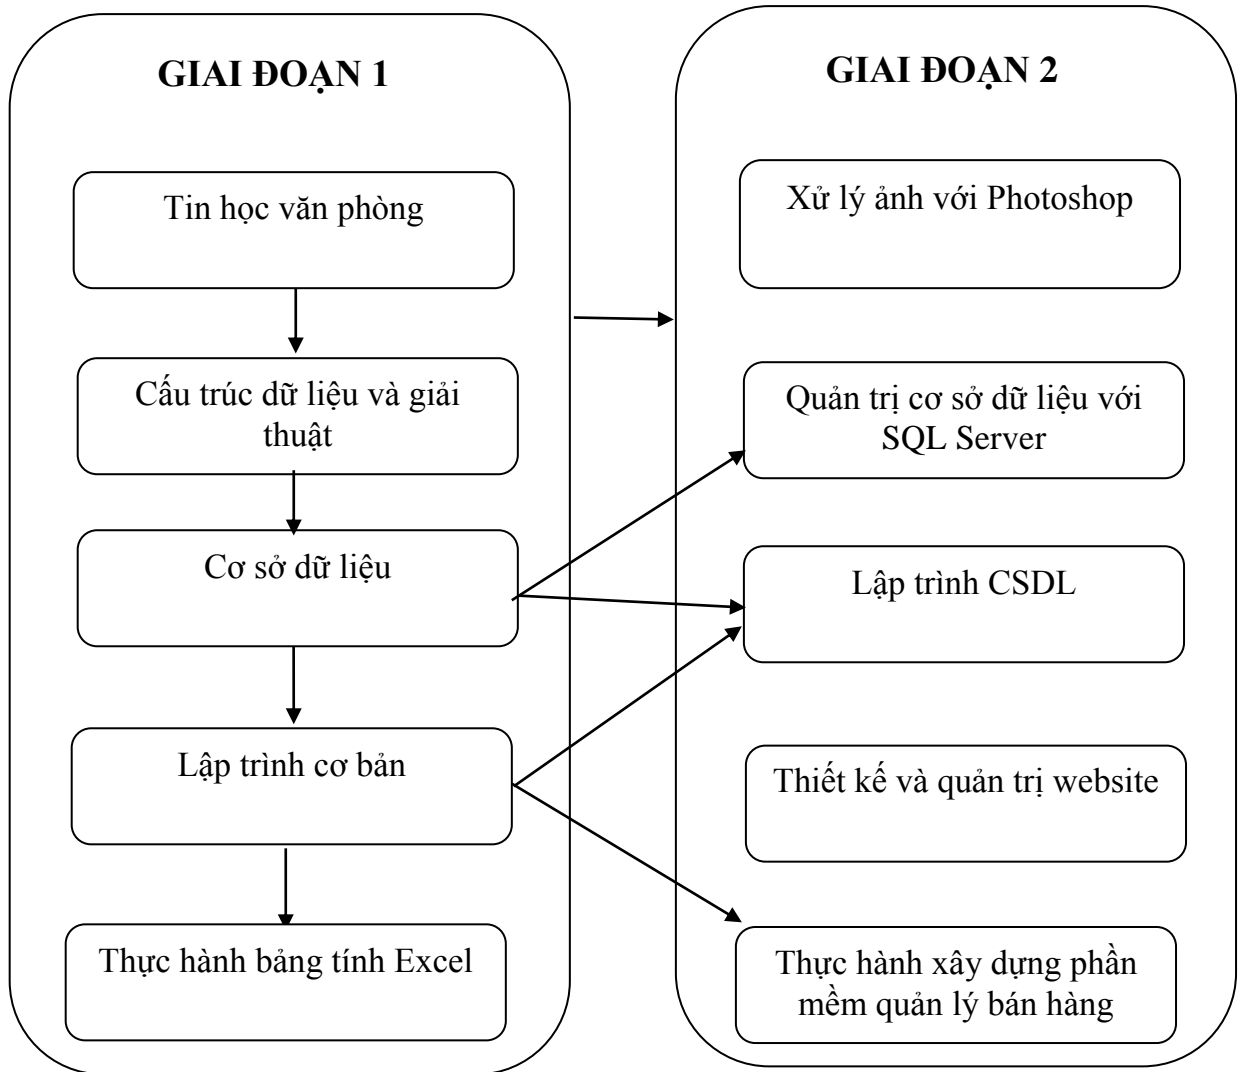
GIAI ĐOẠN 1

Tin học văn phòng

Cấu trúc dữ liệu và giải thuật

Cơ sở dữ liệu

Lập trình cơ bản

Thực hành bảng tính Excel

GIAI ĐOẠN 2

Xử lý ảnh với Photoshop

Quản trị cơ sở dữ liệu với SQL Server

Lập trình CSDL

Thiết kế và quản trị website

Thực hành xây dựng phần mềm quản lý bán hàng